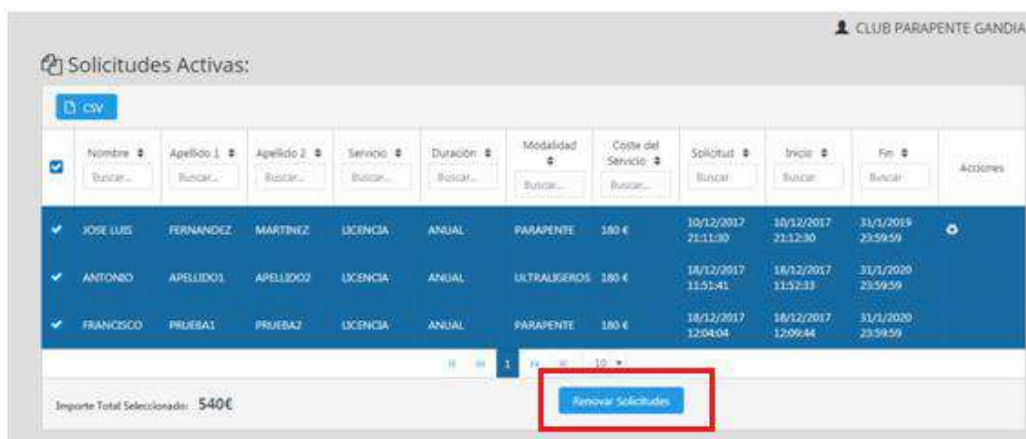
CLUB PARAPENTE GANDIA

Solicitudes Activas:

CSV

| | Nombre | Apellido 1 | Apellido 2 | Servicio | Duración | Modalidad | Coste del Servicio | Solicitud | Inicio | Fin | Acciones |
|---|---|---|---|---|---|---|---|---|---|---|---|
| | Buscar... | Buscar... | Buscar... | Buscar... | Buscar... | Buscar... | Buscar... | Buscar | Buscar | Buscar | |
| ✔ | JOSE LUIS | FERNANDEZ | MARTINEZ | LICENCIA | ANUAL | PARAPENTE | 180 € | 10/12/2017 21:11:30 | 10/12/2017 21:12:30 | 31/1/2019 23:59:59 | |
| ✔ | ANTONIO | APELLIDO1 | APELLIDO2 | LICENCIA | ANUAL | ULTRALIGEROS | 180 € | 18/12/2017 11:51:41 | 18/12/2017 11:52:33 | 31/1/2020 23:59:59 | |
| ✔ | FRANCISCO | PRUEBA1 | PRUEBA2 | LICENCIA | ANUAL | PARAPENTE | 180 € | 18/12/2017 12:04:04 | 18/12/2017 12:09:44 | 31/1/2020 23:59:59 | |

1 10

Importe Total Seleccionado: 540€

Renovar Solicitudes